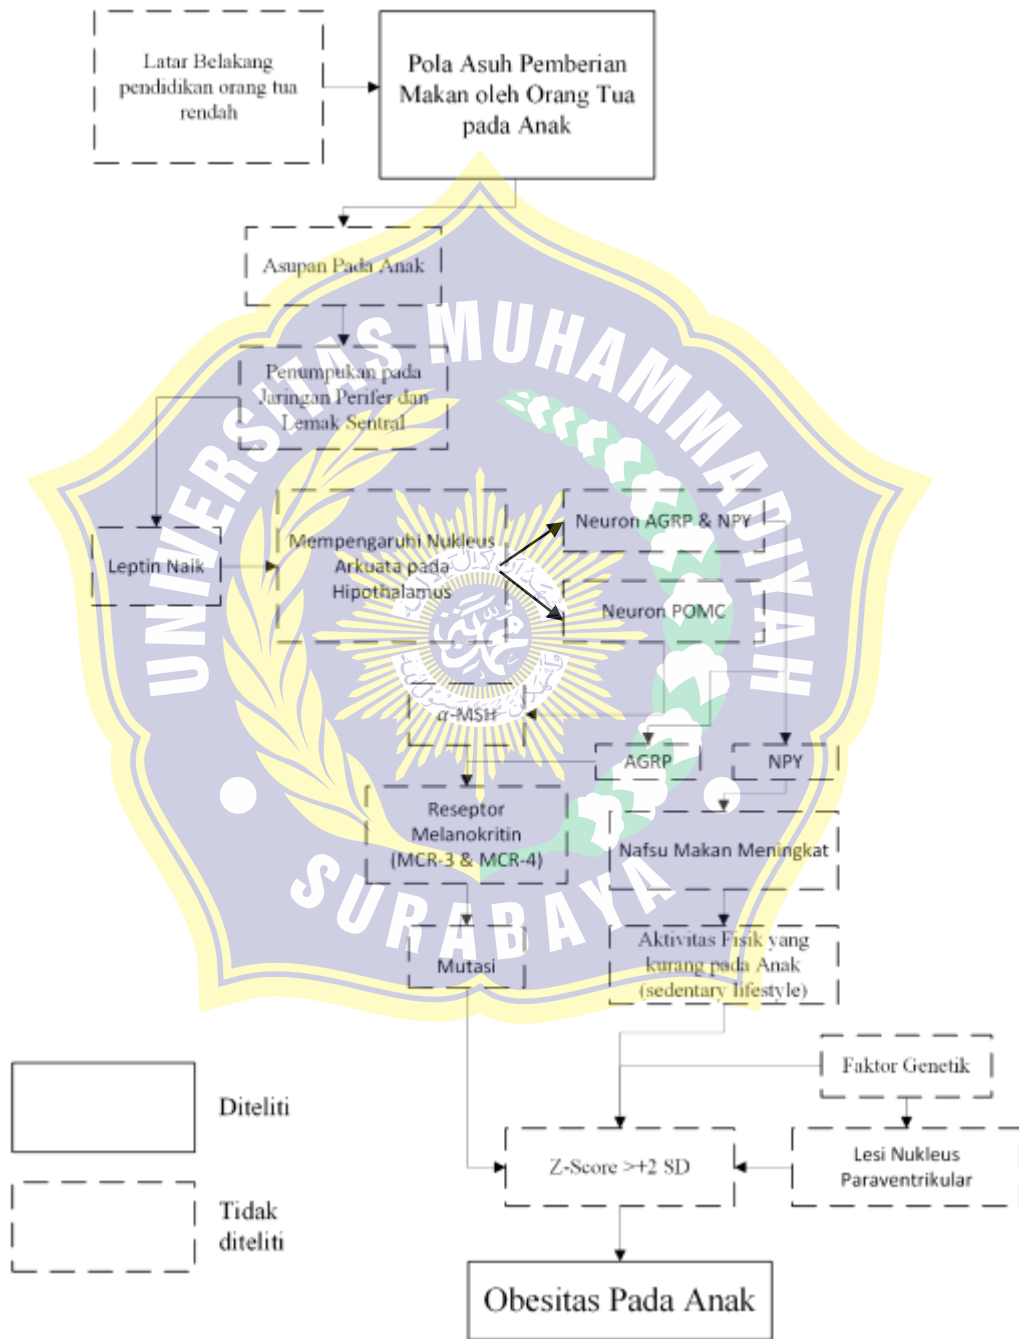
Latar Belakang pendidikan orang tua rendah

Pola Asuh Pemberian Makan oleh Orang Tua pada Anak

Asupan Pada Anak

Penumpukan pada Jaringan Perifer dan Lemak Sentral

Leptin Naik

Mempengaruhi Nukleus Arkuata pada Hipothalamus

Neuron AGRP & NPY

Neuron POMC

$\alpha$-MSH

AGRP

NPY

Reseptor Melanokritin (MCR-3 & MCR-4)

Nafsu Makan Meningkat

Aktivitas Fisik yang kurang pada Anak (sedentary lifestyle)

Mutasi

Faktor Genetik

Z-Score >+2 SD

Lesi Nukleus Paraventrikular

Obesitas Pada Anak

Diteliti

Tidak diteliti

UNIVERSITAS MUHAMMADIYAH SURABAYA